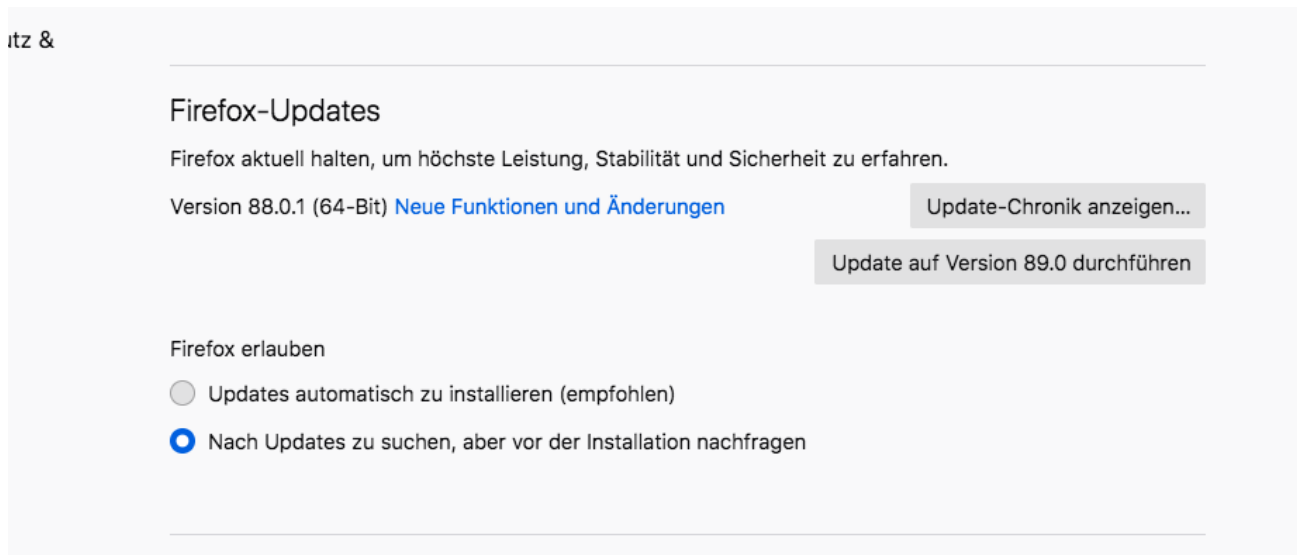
ıtz &

Firefox-Updates

Firefox aktuell halten, um höchste Leistung, Stabilität und Sicherheit zu erfahren.

Version 88.0.1 (64-Bit) Neue Funktionen und Änderungen

Update-Chronik anzeigen…

Update auf Version 89.0 durchführen

Firefox erlauben

Updates automatisch zu installieren (empfohlen)

Nach Updates zu suchen, aber vor der Installation nachfragen